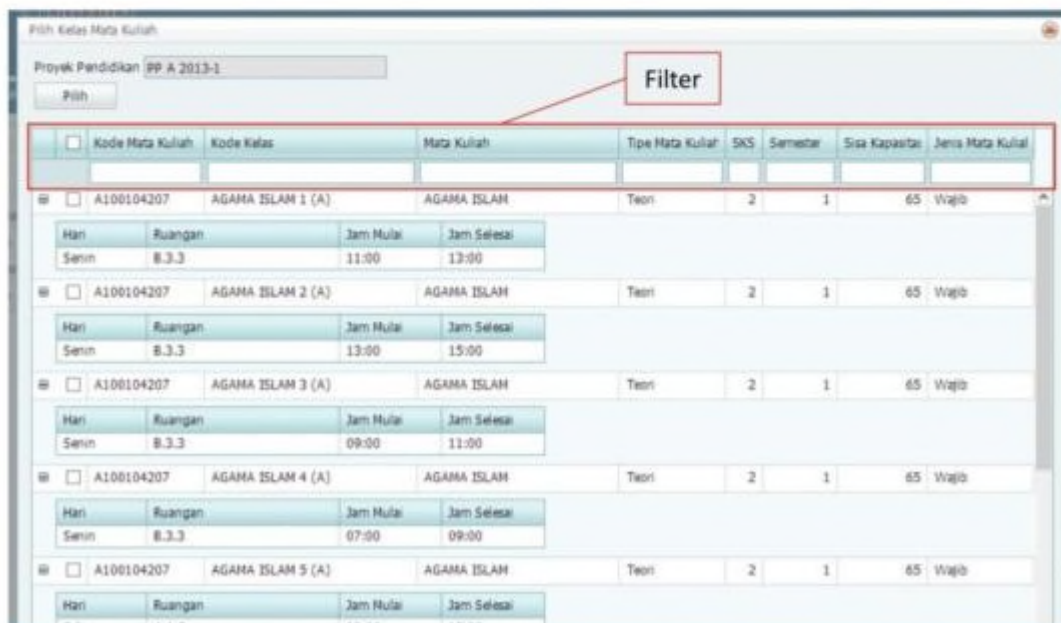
Pilih Kelas Mata Kuliah

Proyek Pendidikan PP A 2013-1

Pilih

Filter

| | Kode Mata Kuliah | Kode Kelas | Mata Kuliah | Tipe Mata Kuliah | SKS | Semester | Sisa Kapasitas | Jenis Mata Kuliah |
|---|---|---|---|---|---|---|---|---|
| | A100104207 | AGAMA ISLAM 1 (A) | AGAMA ISLAM | Teori | 2 | 1 | 65 | Wajib |

| Hari | Ruangan | Jam Mulai | Jam Selesai |
|---|---|---|---|
| Senin | B.3.3 | 11:00 | 13:00 |

| | A100104207 | AGAMA ISLAM 2 (A) | AGAMA ISLAM | Teori | 2 | 1 | 65 | Wajib |
|---|---|---|---|---|---|---|---|---|

| Hari | Ruangan | Jam Mulai | Jam Selesai |
|---|---|---|---|
| Senin | B.3.3 | 13:00 | 15:00 |

| | A100104207 | AGAMA ISLAM 3 (A) | AGAMA ISLAM | Teori | 2 | 1 | 65 | Wajib |
|---|---|---|---|---|---|---|---|---|

| Hari | Ruangan | Jam Mulai | Jam Selesai |
|---|---|---|---|
| Senin | B.3.3 | 09:00 | 11:00 |

| | A100104207 | AGAMA ISLAM 4 (A) | AGAMA ISLAM | Teori | 2 | 1 | 65 | Wajib |
|---|---|---|---|---|---|---|---|---|

| Hari | Ruangan | Jam Mulai | Jam Selesai |
|---|---|---|---|
| Senin | B.3.3 | 07:00 | 09:00 |

| | A100104207 | AGAMA ISLAM 5 (A) | AGAMA ISLAM | Teori | 2 | 1 | 65 | Wajib |
|---|---|---|---|---|---|---|---|---|

| Hari | Ruangan | Jam Mulai | Jam Selesai |
|---|---|---|---|
| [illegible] | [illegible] | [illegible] | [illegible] |